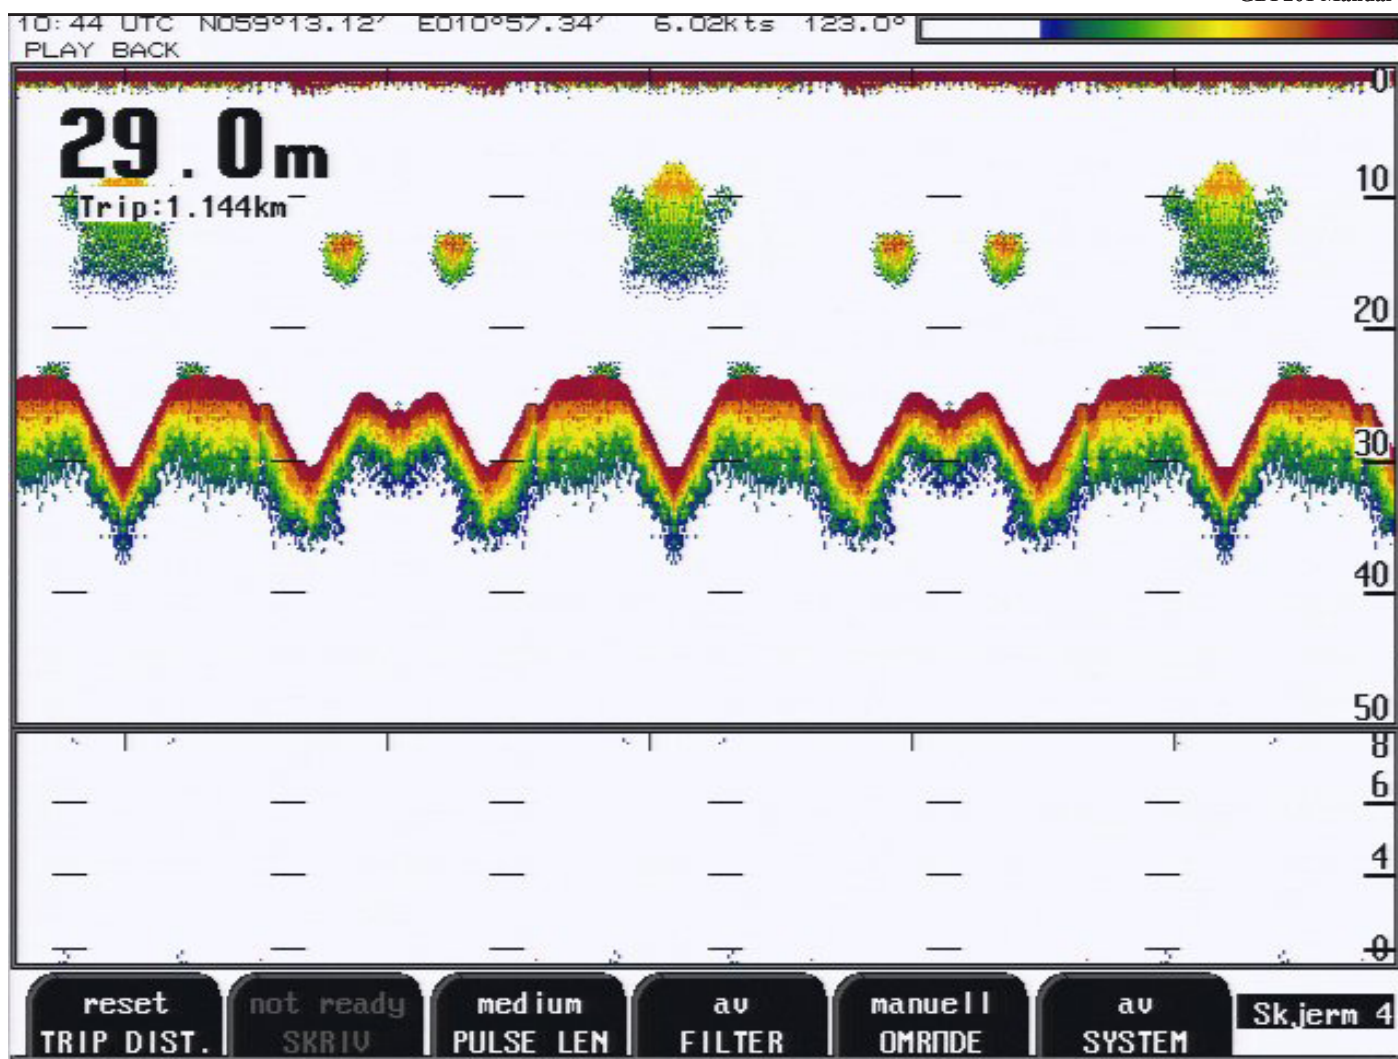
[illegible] Manual

10:44 UTC N059°13.12' E010°57.34' 6.02kts 123.0°
PLAY BACK

29.0m
Trip:1.144km

0
10
20
30
40
50
8
6
4
0

reset TRIP DIST.
not ready SKRIV
medium PULSE LEN
av FILTER
manuell OMRÅDE
av SYSTEM
Skjerm 4